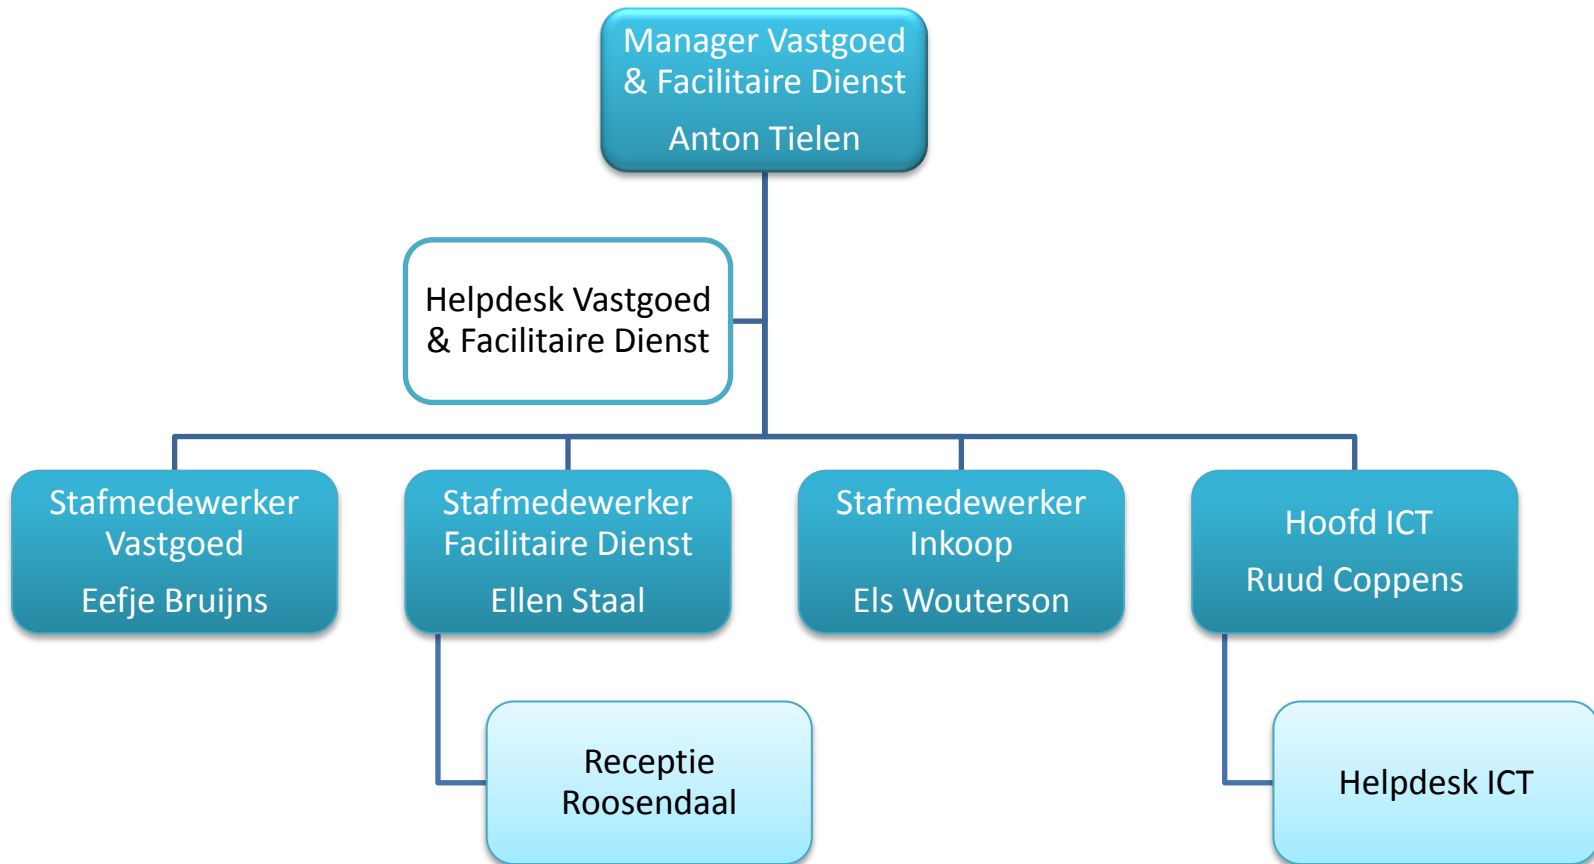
Manager Vastgoed & Facilitaire Dienst
Anton Tielen

Helpdesk Vastgoed & Facilitaire Dienst

Stafmedewerker Vastgoed
Eefje Bruijns

Stafmedewerker Facilitaire Dienst
Ellen Staal

Stafmedewerker Inkoop
Els Wouterson

Hoofd ICT
Ruud Coppens

Receptie Roosendaal

Helpdesk ICT